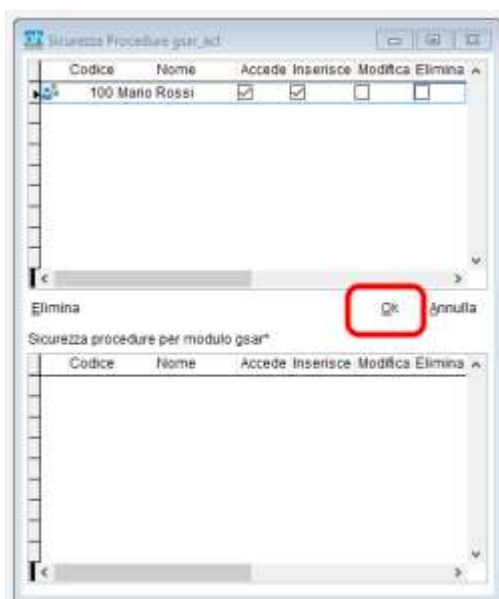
Sicurezza Procedure gsar_act

| Codice | Nome | Accede | Inserisce | Modifica | Elimina |
|---|---|---|---|---|---|
| 100 | Mario Rossi | ☑ | ☑ | ☐ | ☐ |

Elimina

Ok

Annulla

Sicurezza procedure per modulo gsar*

| Codice | Nome | Accede | Inserisce | Modifica | Elimina |
|---|---|---|---|---|---|